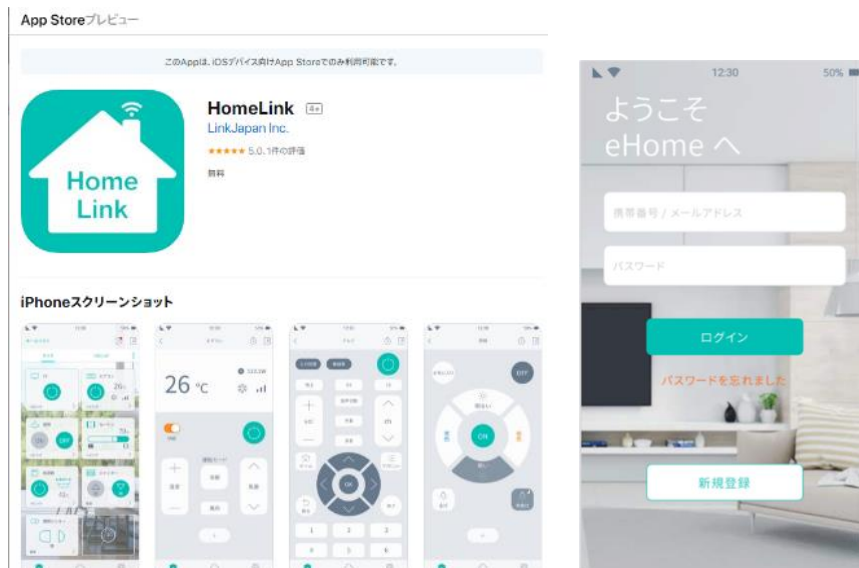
App Storeプレビュー

このAppは、iOSデバイス向けApp Storeでのみ利用可能です。

Home Link

HomeLink 4+
LinkJapan Inc.
★★★★★ 5.0、1件の評価
無料

iPhoneスクリーンショット

26 ℃

OK

ON

OFF

1 2 3

12:30 50%

ようこそ
eHome へ

携帯番号 / メールアドレス

パスワード

ログイン

パスワードを忘れました

新規登録